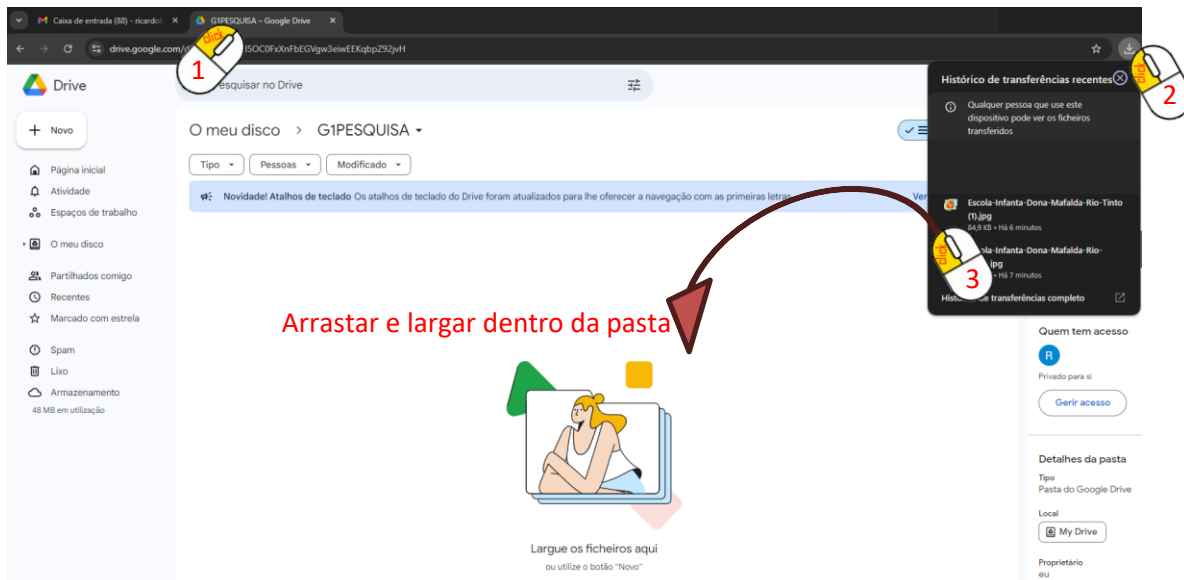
Caixa de entrada (88) - ricardo
G1PESQUISA – Google Drive
drive.google.com/d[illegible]lSOC0FxXnFbEGVgw3eiwEEKqbpZ92jvH
click
1
Drive
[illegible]esquisar no Drive
Novo
Página inicial
Atividade
Espaços de trabalho
O meu disco
Partilhados comigo
Recentes
Marcado com estrela
Spam
Lixo
Armazenamento
48 MB em utilização
O meu disco > G1PESQUISA
Tipo
Pessoas
Modificado
Novidade! Atalhos de teclado Os atalhos de teclado do Drive foram atualizados para lhe oferecer a navegação com as primeiras letras
Ver
click
2
Histórico de transferências recentes
Qualquer pessoa que use este dispositivo pode ver os ficheiros transferidos
Escola-Infanta-Dona-Mafalda-Rio-Tinto (1).jpg
84,9 KB • Há 6 minutos
click
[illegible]ola-Infanta-Dona-Mafalda-Rio-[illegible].jpg
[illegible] • Há 7 minutos
3
Histó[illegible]e transferências completo
Arrastar e largar dentro da pasta
Quem tem acesso
R
Privado para si
Gerir acesso
Detalhes da pasta
Tipo
Pasta do Google Drive
Local
My Drive
Proprietário
eu
Largue os ficheiros aqui
ou utilize o botão "Novo"